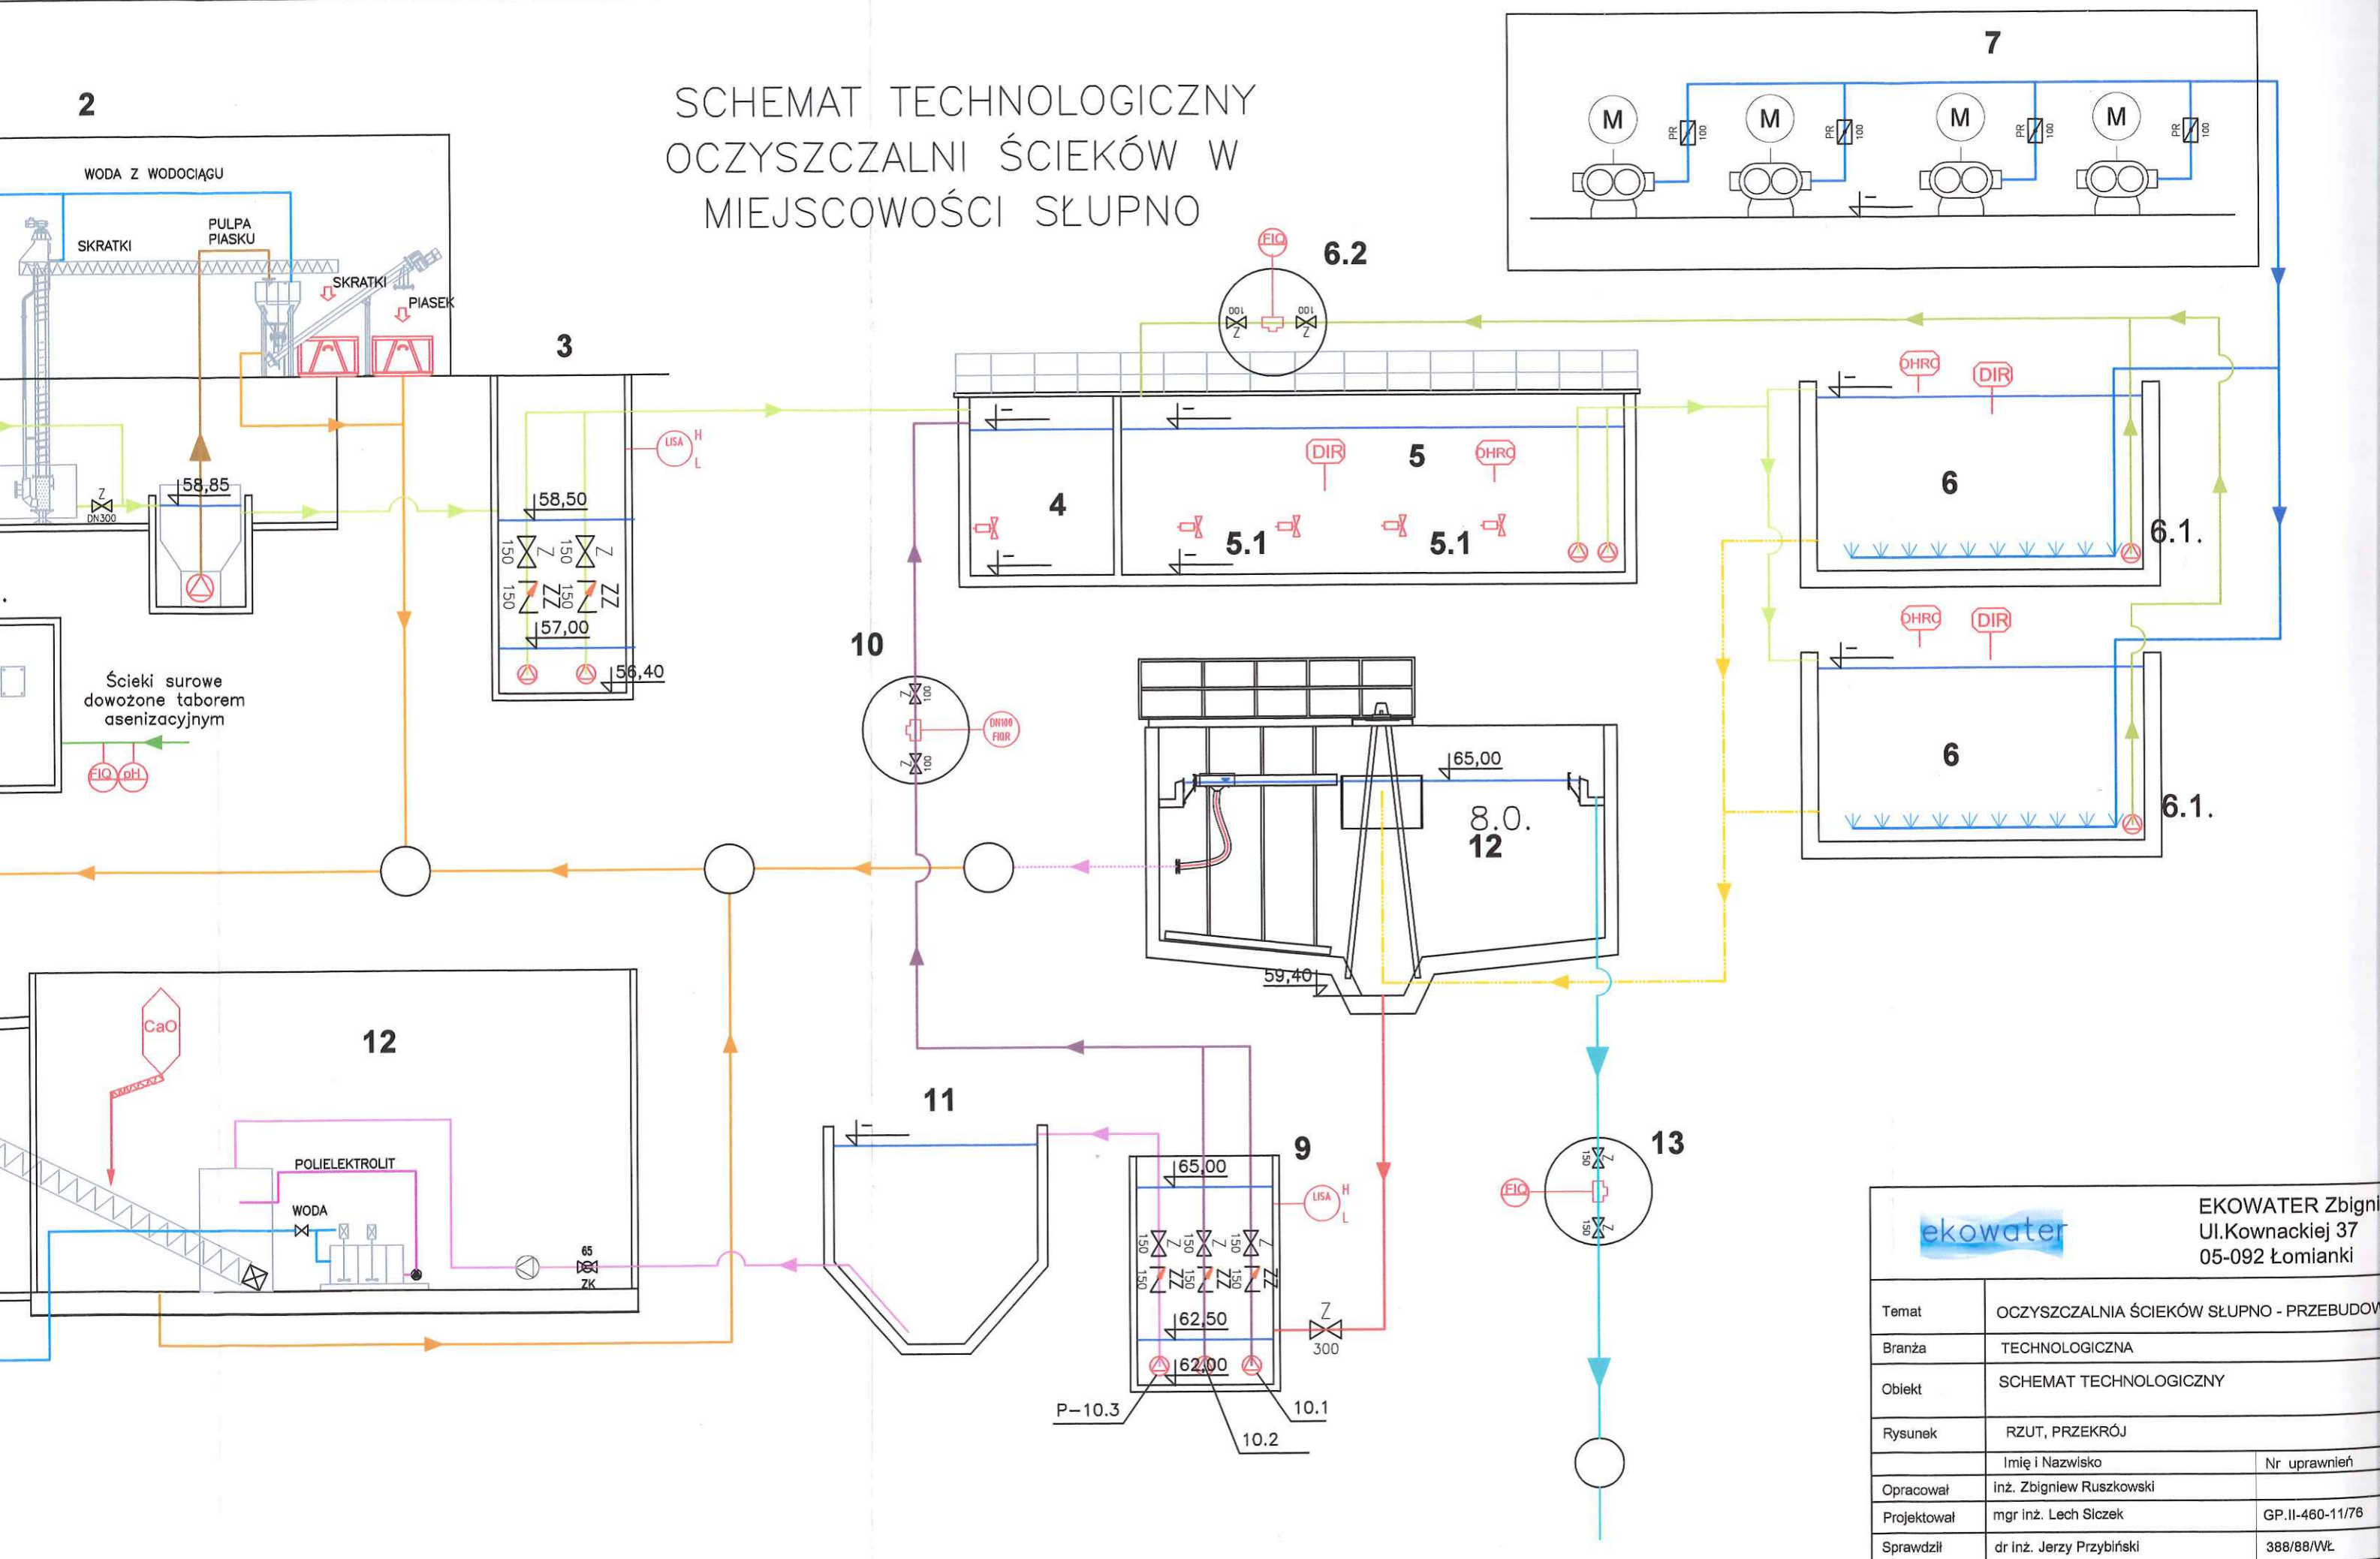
SCHEMAT TECHNOLOGICZNY OCZYSZCZALNI ŚCIEKÓW W MIEJSCOWOŚCI SŁUPNO

2

WODA Z WODOCIĄGU

SKRATKI

PULPA PIASKU

SKRATKI

PIASEK

3

Z DN300

58,85

58,50

150 Z 150 Z

150 ZZ 150 ZZ

57,00

56,40

LISA H L

Ścieki surowe dowożone taborem asenizacyjnym

FIQ pH

7

M PR 100 M PR 100 M PR 100 M PR 100

FIQ

6.2

100 Z 100 Z

4

5

DIR DHRC

5.1 5.1

DHRC DIR

6

6.1.

DHRC DIR

6

6.1.

10

100 Z DN100 FIQR 100 Z

65,00

8.0.
12

59,40

12

CaO

POLIELEKTROLIT

WODA

65 ZK

11

9

65,00

LISA H L

150 Z 150 Z 150 Z

150 ZZ 150 ZZ 150 ZZ

62,50

62,00

Z 300

P–10.3

10.2

10.1

13

FIQ

150 Z 150 Z

ekowater

EKOWATER Zbigni
Ul.Kownackiej 37
05-092 Łomianki

| Temat | OCZYSZCZALNIA ŚCIEKÓW SŁUPNO - PRZEBUDOW | |
|---|---|---|
| Branża | TECHNOLOGICZNA | |
| Obiekt | SCHEMAT TECHNOLOGICZNY | |
| Rysunek | RZUT, PRZEKRÓJ | |
| | Imię i Nazwisko | Nr uprawnień |
| Opracował | inż. Zbigniew Ruszkowski | |
| Projektował | mgr inż. Lech Slczek | GP.II-460-11/76 |
| Sprawdził | dr inż. Jerzy Przybiński | 388/88/WŁ |